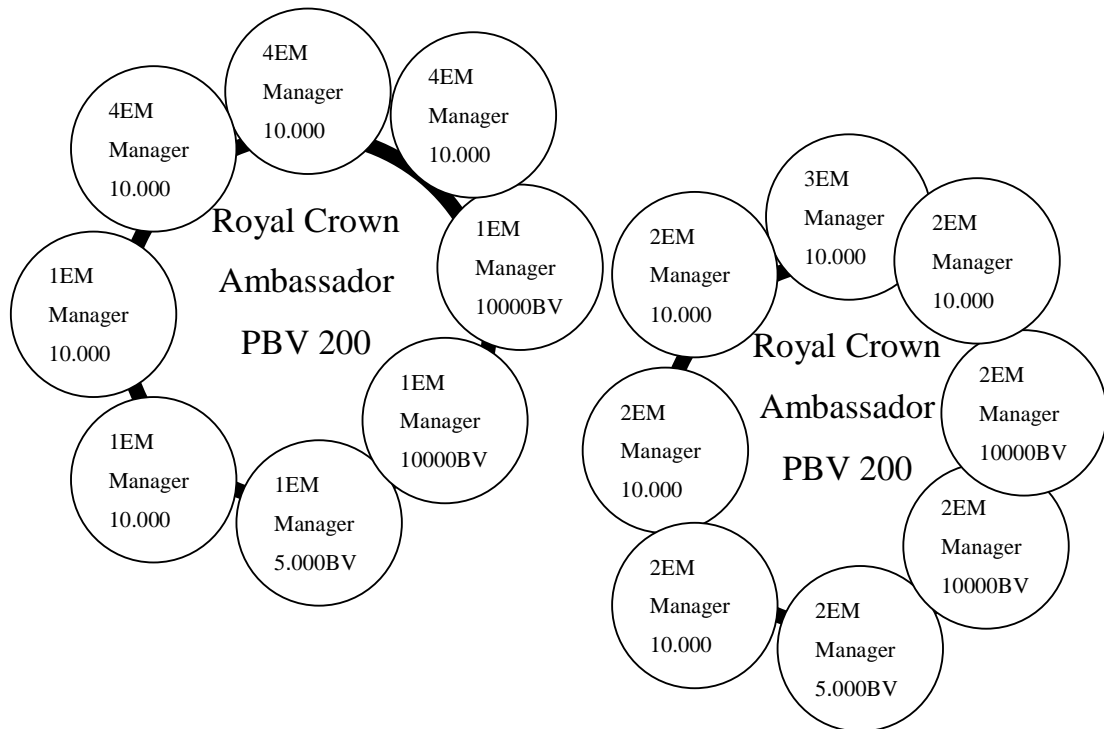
4EM
Manager
10.000

4EM
Manager
10.000

4EM
Manager
10.000

Royal Crown
Ambassador
PBV 200

1EM
Manager
10000BV

1EM
Manager
10.000

1EM
Manager
10000BV

1EM
Manager
10.000

1EM
Manager
5.000BV

3EM
Manager
10.000

2EM
Manager
10.000

2EM
Manager
10.000

Royal Crown
Ambassador
PBV 200

2EM
Manager
10000BV

2EM
Manager
10.000

2EM
Manager
10000BV

2EM
Manager
10.000

2EM
Manager
5.000BV